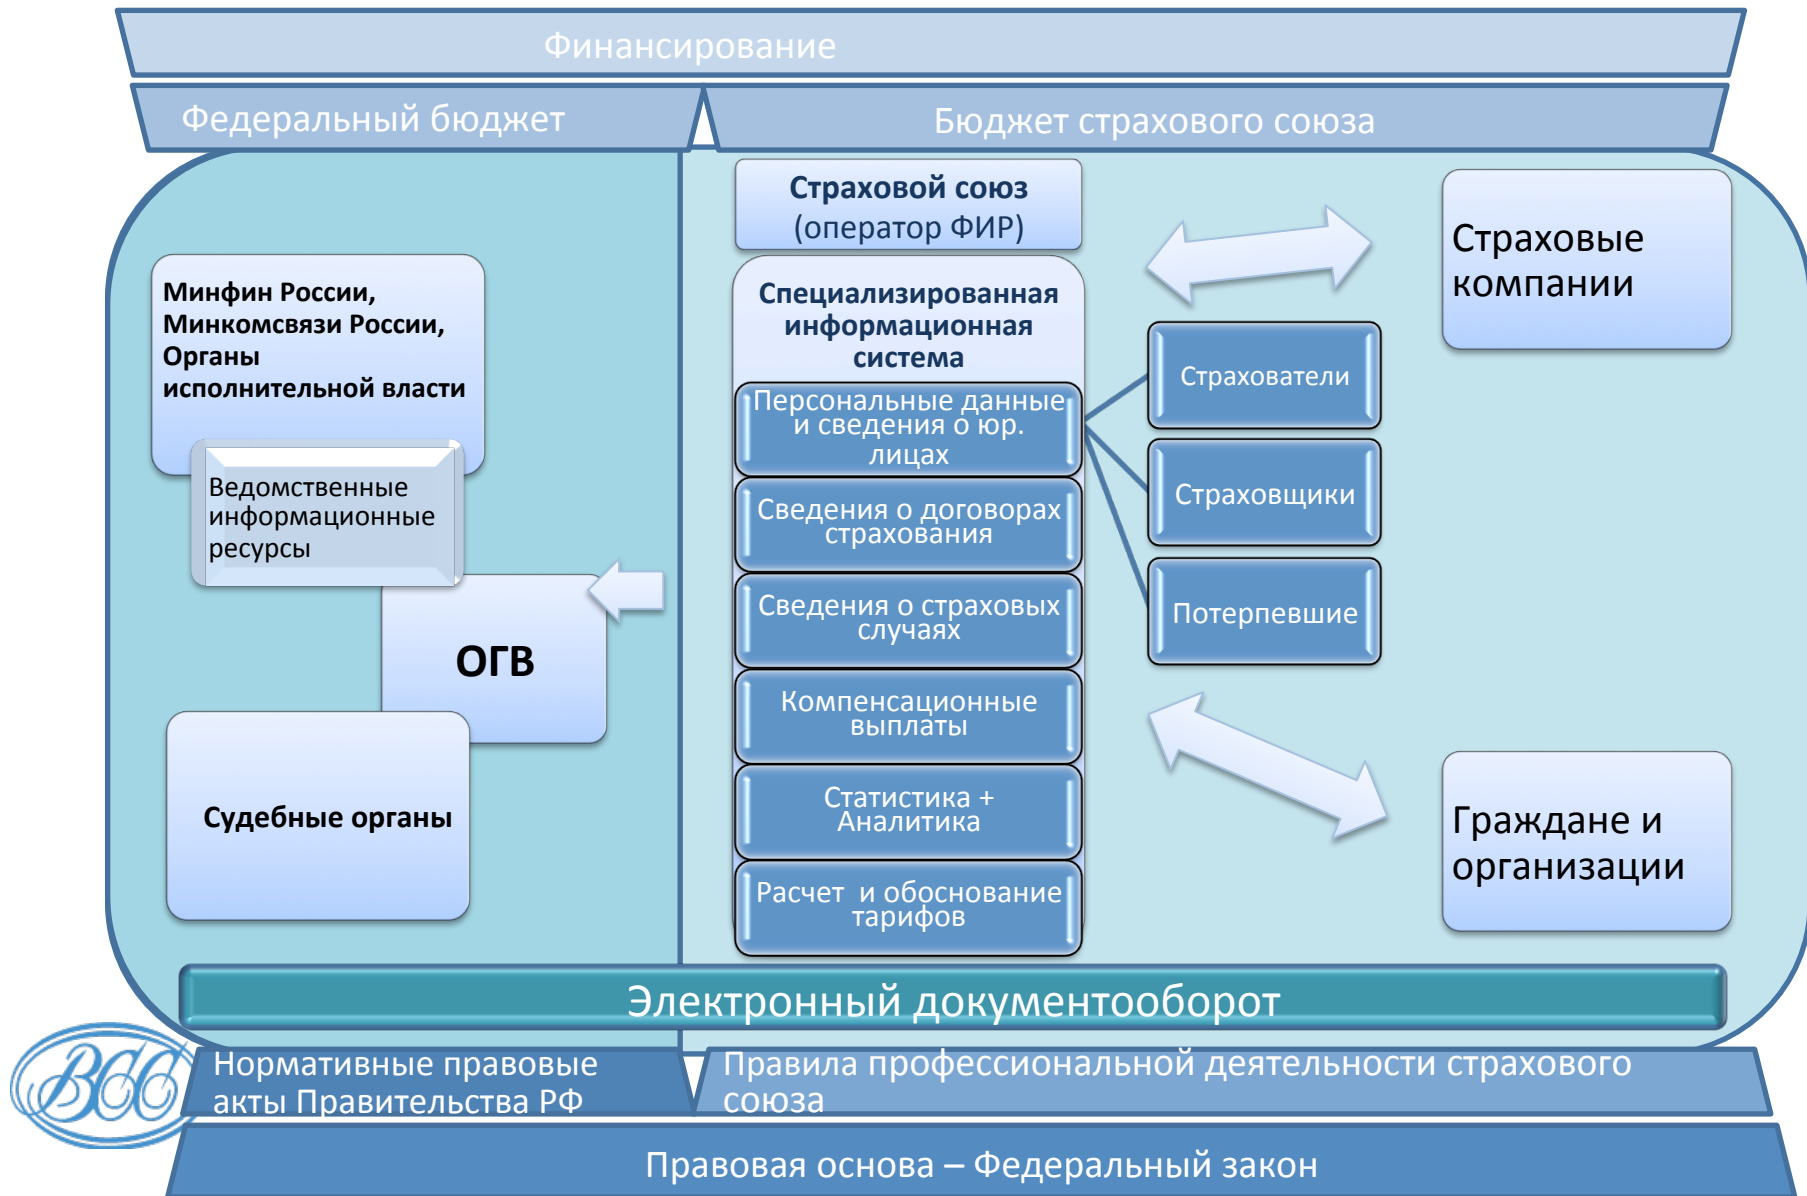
Финансирование

Федеральный бюджет

Бюджет страхового союза

Страховой союз (оператор ФИР)

Страховые компании

Минфин России, Минкомсвязи России, Органы исполнительной власти

Ведомственные информационные ресурсы

ОГВ

Судебные органы

Специализированная информационная система

Персональные данные и сведения о юр. лицах

Сведения о договорах страхования

Сведения о страховых случаях

Компенсационные выплаты

Статистика + Аналитика

Расчет и обоснование тарифов

Страхователи

Страховщики

Потерпевшие

Граждане и организации

Электронный документооборот

ВСС

Нормативные правовые акты Правительства РФ

Правила профессиональной деятельности страхового союза

Правовая основа – Федеральный закон